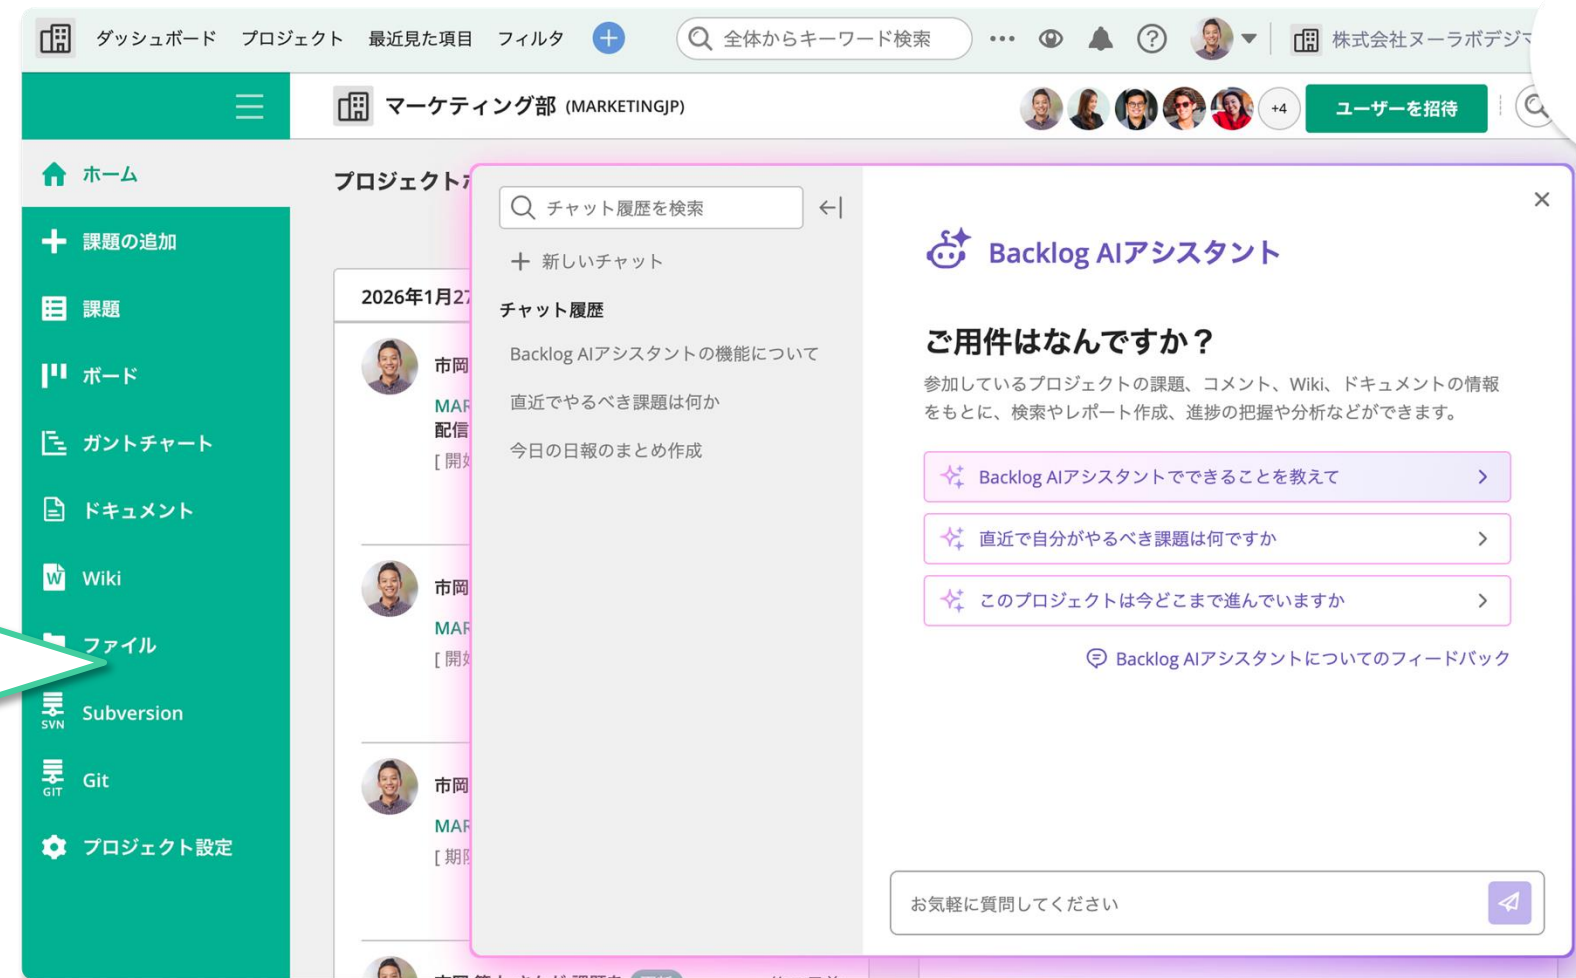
ダッシュボード プロジェクト 最近見た項目 フィルタ

全体からキーワード検索

株式会社ヌーラボデジ

マーケティング部 (MARKETINGJP)

+4

ユーザーを招待

ホーム

課題の追加

課題

ボード

ガントチャート

ドキュメント

Wiki

ファイル

Subversion

Git

プロジェクト設定

プロジェクト

2026年1月2

市岡

MAR
配信
[ 開

市岡

MAR
[ 開

市岡

MAR
[ 期

チャット履歴を検索

新しいチャット

チャット履歴

Backlog AIアシスタントの機能について

直近でやるべき課題は何か

今日の日報のまとめ作成

Backlog AIアシスタント

ご用件はなんですか？

参加しているプロジェクトの課題、コメント、Wiki、ドキュメントの情報をもとに、検索やレポート作成、進捗の把握や分析などができます。

Backlog AIアシスタントでできることを教えて

直近で自分がやるべき課題は何ですか

このプロジェクトは今どこまで進んでいますか

Backlog AIアシスタントについてのフィードバック

お気軽に質問してください